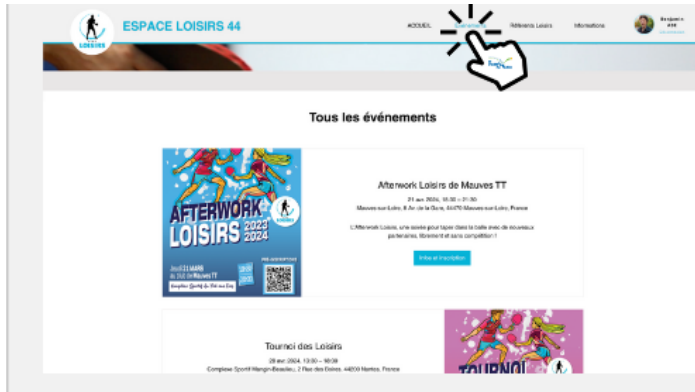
LOISIRS

ESPACE LOISIRS 44

ACCUEIL

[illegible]

Référents Loisirs

Informations

Benjamin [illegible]

Tous les événements

AFTERWORK LOISIRS 2023 2024

Jeudi 21 MARS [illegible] Mauves TT

PRÉ-INSCRIPTION

Afterwork Loisirs de Mauves TT

21 mar 2024, 18:30 – 21:30

Mauves-sur-Loire, 8 Av. de la Gare, 44470 Mauves-sur-Loire, France

L'Afterwork Loisirs, une soirée pour taper dans la balle avec de nouveaux partenaires, librement et sans compétition !

Infos et inscription

Tournoi des Loisirs

28 avr. 2024, 13:30 – 18:30

Complexe Sportif Mangin-Beaulieu, 2 Rue des Enfants, 44200 Nantes, France

TOURNOI